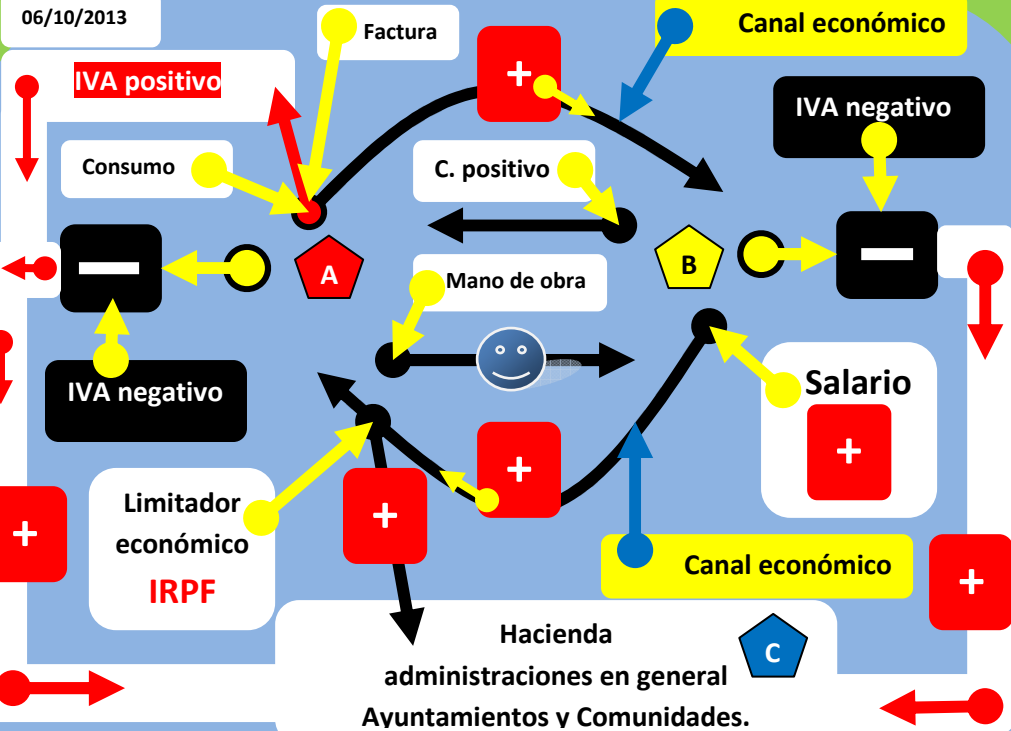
06/10/2013

Factura

Canal económico

IVA positivo

+

IVA negativo

Consumo

C. positivo

A

B

Mano de obra

IVA negativo

Salario

+

+

+

+

Limitador económico

IRPF

+

Canal económico

+

Hacienda
administraciones en general
Ayuntamientos y Comunidades.

C